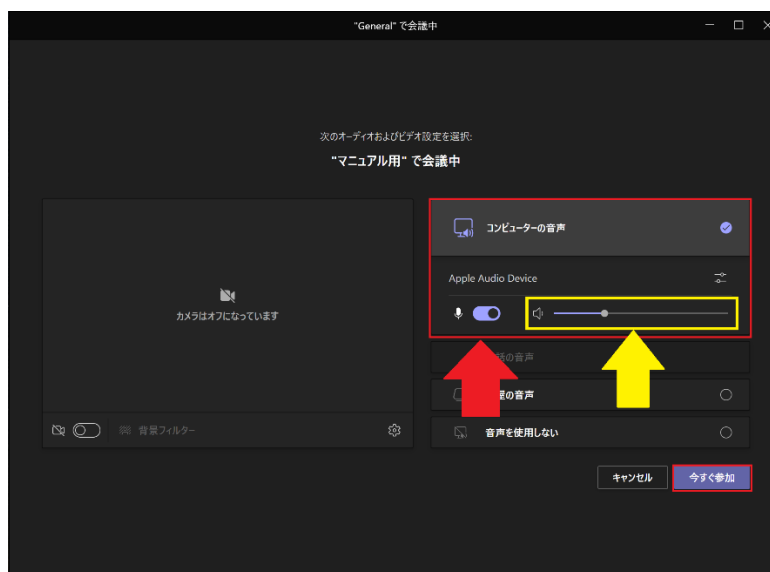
"General" で会議中

次のオーディオおよびビデオ設定を選択:

"マニュアル用" で会議中

カメラはオフになっています

背景フィルター

コンピューターの音声

Apple Audio Device

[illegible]話の音声

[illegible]屋の音声

音声を使用しない

キャンセル

今すぐ参加